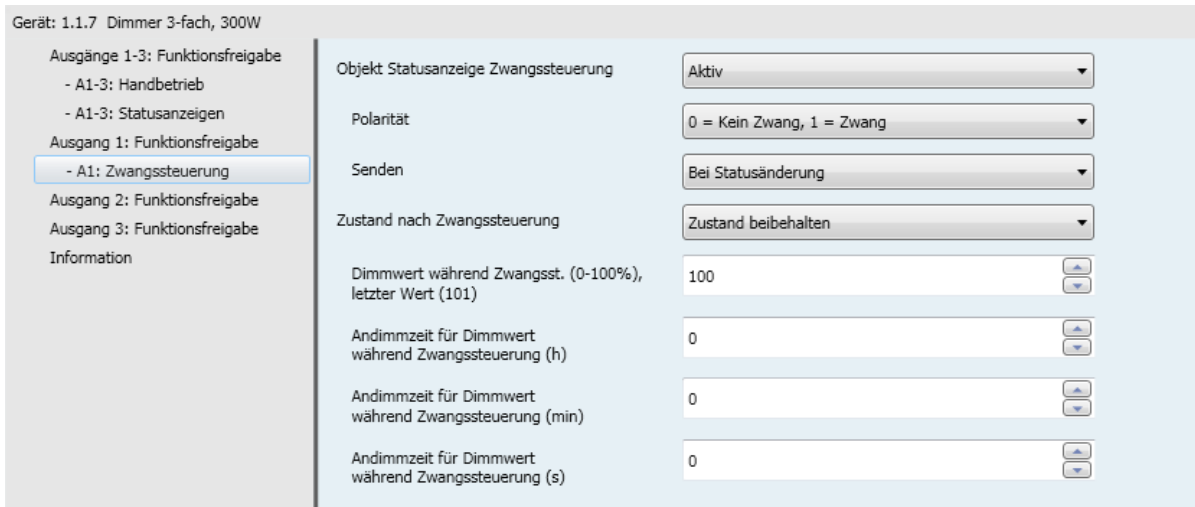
Gerät: 1.1.7 Dimmer 3-fach, 300W

Ausgänge 1-3: Funktionsfreigabe
- A1-3: Handbetrieb
- A1-3: Statusanzeigen
Ausgang 1: Funktionsfreigabe
- A1: Zwangssteuerung
Ausgang 2: Funktionsfreigabe
Ausgang 3: Funktionsfreigabe
Information

Objekt Statusanzeige Zwangssteuerung | Aktiv

Polarität | 0 = Kein Zwang, 1 = Zwang

Senden | Bei Statusänderung

Zustand nach Zwangssteuerung | Zustand beibehalten

Dimmwert während Zwangsst. (0-100%), letzter Wert (101) | 100

Andimmzeit für Dimmwert während Zwangssteuerung (h) | 0

Andimmzeit für Dimmwert während Zwangssteuerung (min) | 0

Andimmzeit für Dimmwert während Zwangssteuerung (s) | 0